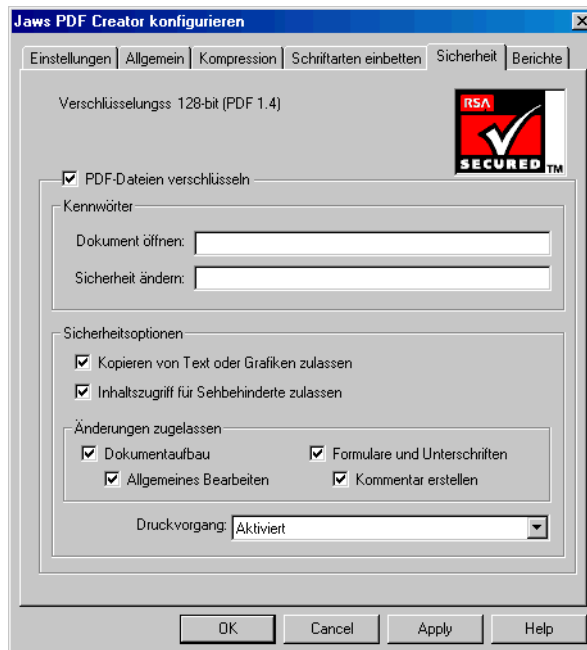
Jaws PDF Creator konfigurieren

Einstellungen | Allgemein | Kompression | Schriftarten einbetten | Sicherheit | Berichte

Verschlüsselungss 128-bit (PDF 1.4)

RSA SECURED TM

PDF-Dateien verschlüsseln

Kennwörter

Dokument öffnen:

Sicherheit ändern:

Sicherheitsoptionen

Kopieren von Text oder Grafiken zulassen

Inhaltszugriff für Sehbehinderte zulassen

Änderungen zugelassen

Dokumentaufbau

Formulare und Unterschriften

Allgemeines Bearbeiten

Kommentar erstellen

Druckvorgang: Aktiviert

OK | Cancel | Apply | Help